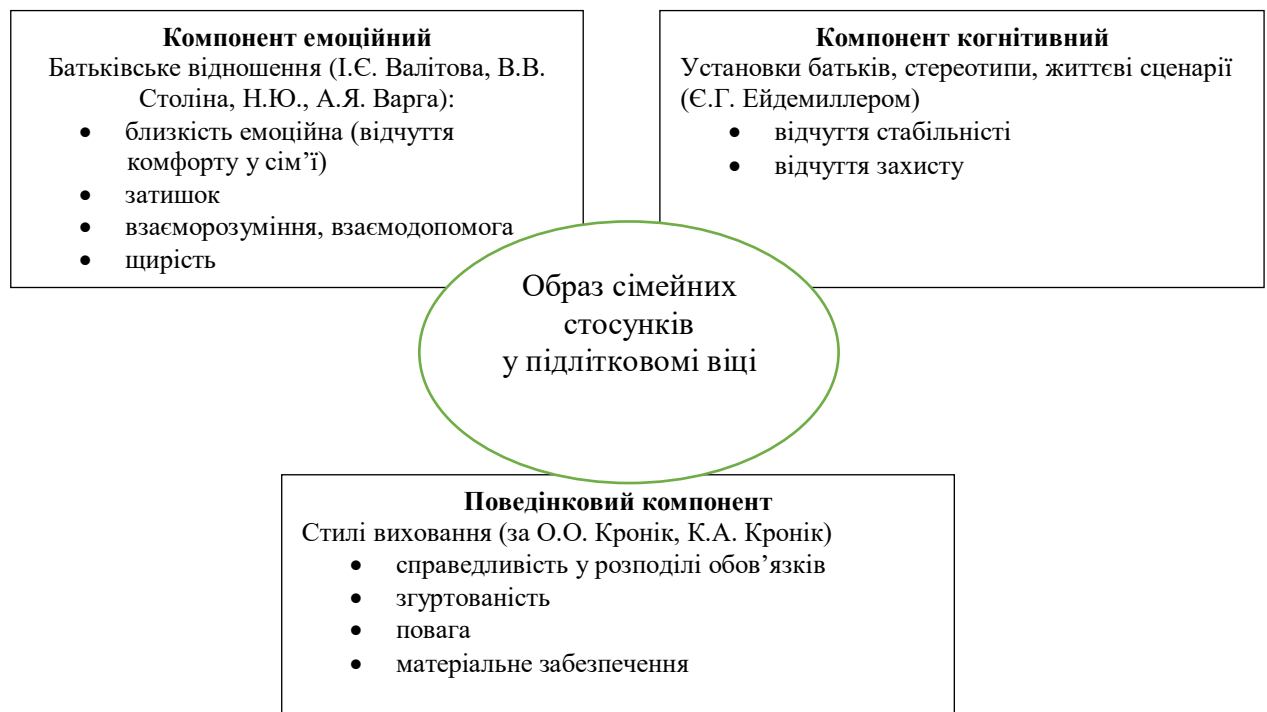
**Компонент емоційний**
Батьківське відношення (І.Є. Валітова, В.В. Століна, Н.Ю., А.Я. Варга):
- близкість емоційна (відчуття комфорту у сім'ї)
- затишок
- взаєморозуміння, взаємодопомога
- щирість

**Компонент когнітивний**
Установки батьків, стереотипи, життєві сценарії (Є.Г. Ейдемиллером)
- відчуття стабільністі
- відчуття захисту

Образ сімейних стосунків у підлітковомі віці

**Поведінковий компонент**
Стилі виховання (за О.О. Кронік, К.А. Кронік)
- справедливість у розподілі обов'язків
- згуртованість
- повага
- матеріальне забезпечення